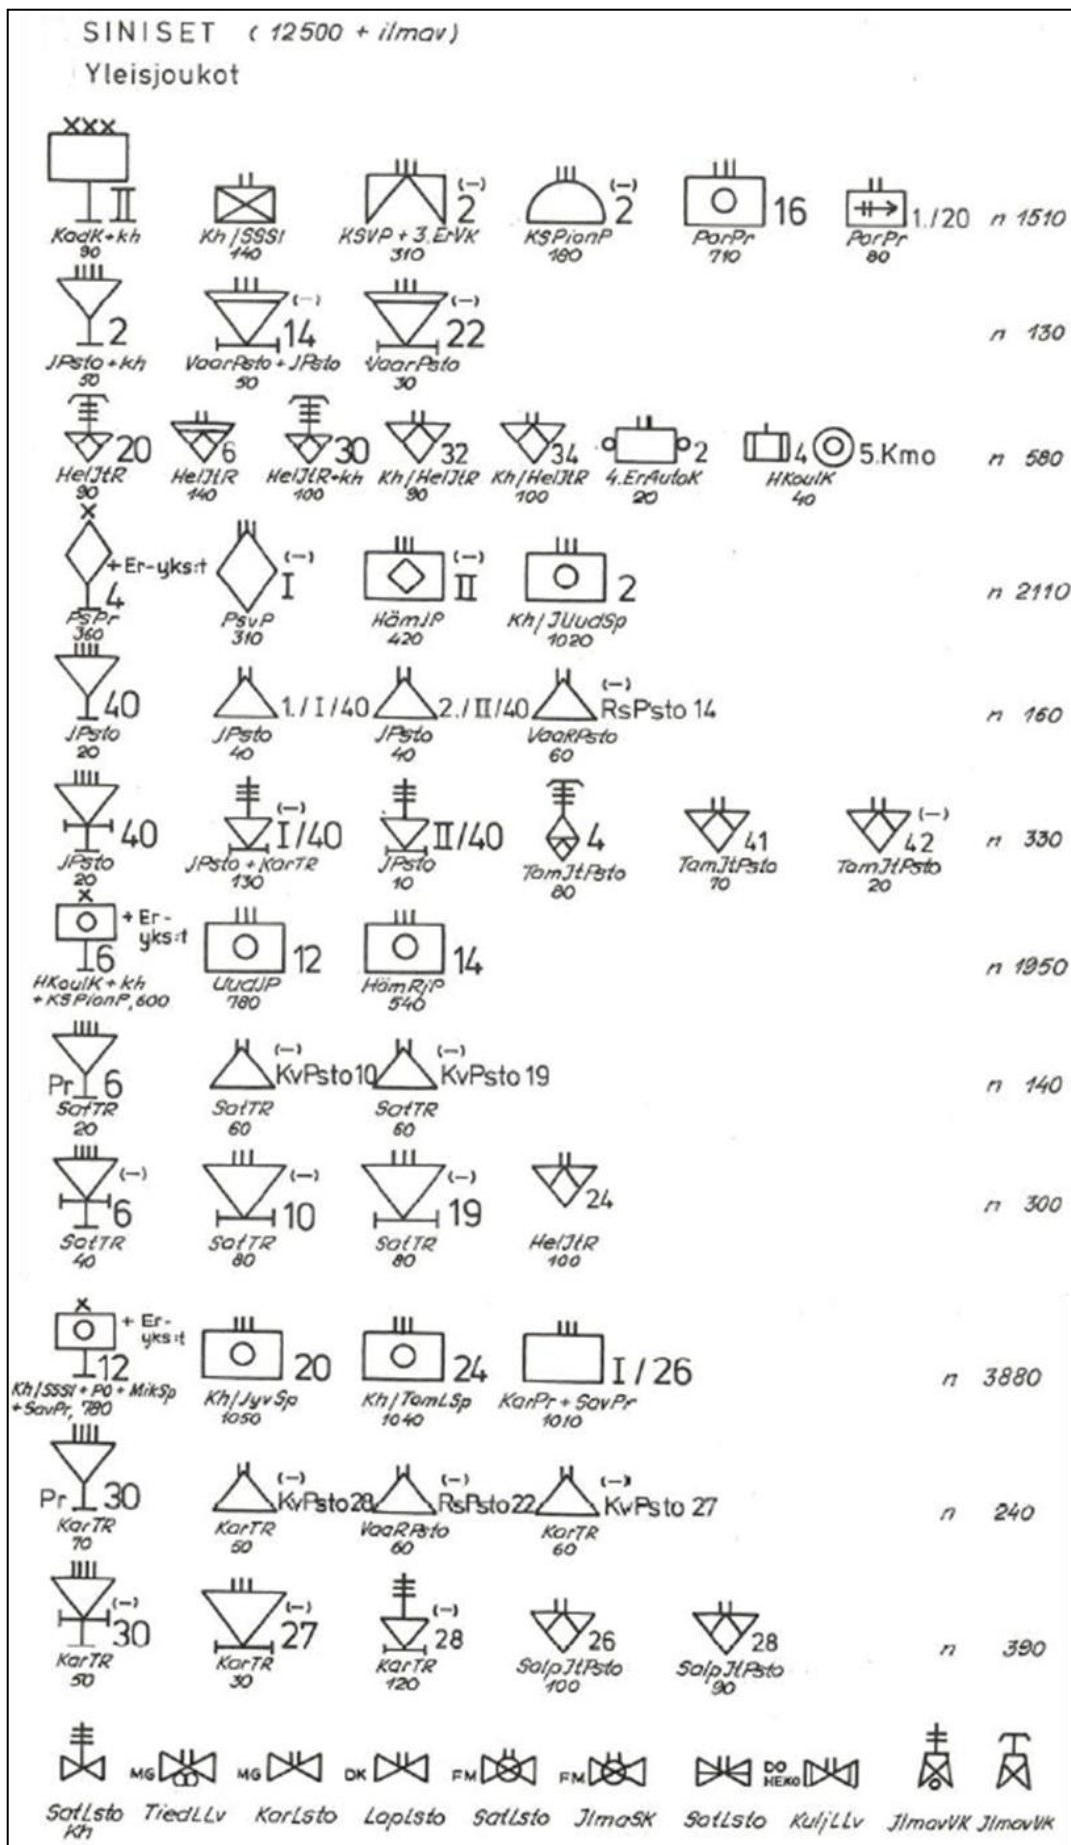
SINISET ( 12500 + ilmav)
Yleisjoukot

XXX
II
KadK+kh
90

Kh/SSSI
140

(–) 2
KSVP + 3.ErVK
310

(–) 2
KSPionP
180

16
PorPr
710

1./20
PorPr
80

n 1510

2
JPsto + kh
50

(–) 14
VaarPsto + JPsto
50

(–) 22
VaarPsto
30

n 130

20
HelJtR
90

6
HelJtR
140

30
HelJtR+kh
100

32
Kh/HelJtR
90

34
Kh/HelJtR
100

2
4.ErAutoK
20

4
HKoulK
40

5.Kmo

n 580

+ Er-yks:t
4
PsPr
360

(–) I
PsvP
310

(–) II
HämJP
420

2
Kh/JUudSp
1020

n 2110

40
JPsto
20

1./I/40
JPsto
40

2./II/40
JPsto
40

(–) RsPsto 14
VaarPsto
60

n 160

40
JPsto
20

(–) I/40
JPsto + KarTR
130

II/40
JPsto
10

4
TamJtPsto
80

41
TamJtPsto
70

(–) 42
TamJtPsto
20

n 330

+ Er-yks:t
6
HKoulK + kh + KSPionP, 600

12
UudJP
780

14
HämRjP
540

n 1950

Pr 6
SatTR
20

(–) KvPsto10
SatTR
60

(–) KvPsto 19
SatTR
60

n 140

(–) 6
SatTR
40

(–) 10
SatTR
80

(–) 19
SatTR
80

24
HelJtR
100

n 300

+ Er-yks:t
12
Kh/SSSI + PO + MikSp + SavPr, 780

20
Kh/JyvSp
1050

24
Kh/TamLSp
1040

I/26
KarPr + SavPr
1010

n 3880

Pr 30
KarTR
70

(–) KvPsto 28
KarTR
60

(–) RsPsto 22
VaaRPsto
60

(–) KvPsto 27
KarTR
60

n 240

(–) 30
KarTR
50

(–) 27
KarTR
30

(–) 28
KarTR
120

26
SalpJtPsto
100

28
SalpJtPsto
90

n 390

SatLsto Kh
MG TiedLLv
MG KorLsto
DK LapLsto
FM SatLsto
FM JlmaSK
SatLsto
DO HEKO KuljLLv
JlmavVK
JlmavVK